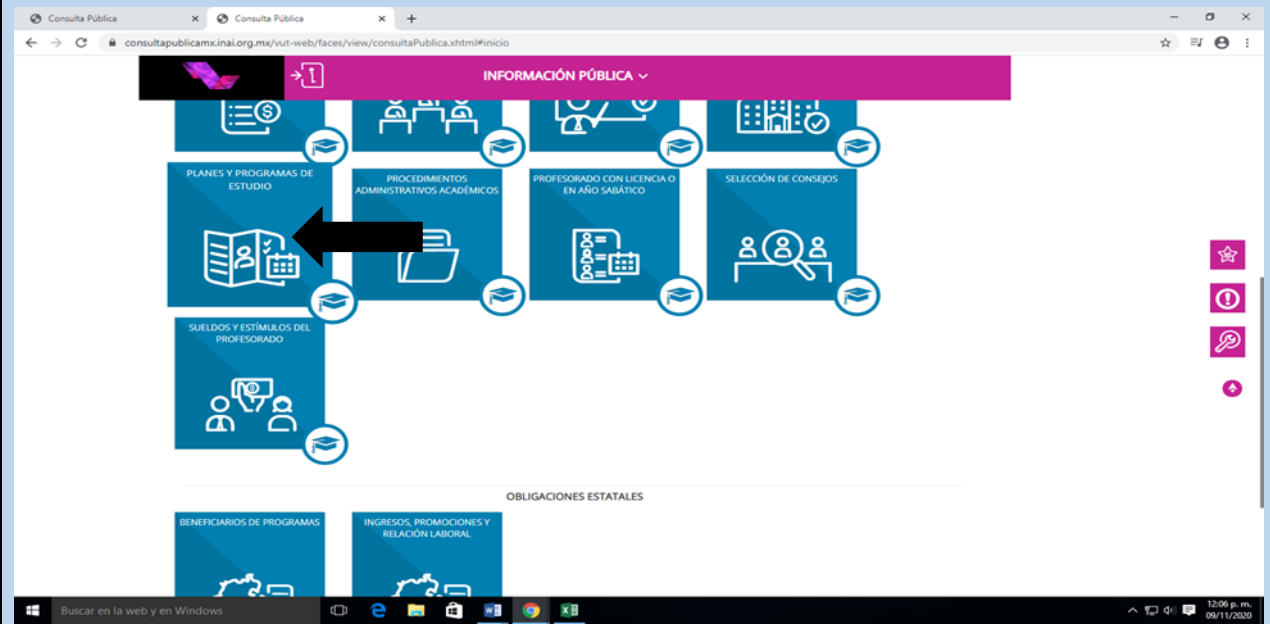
Consulta Pública
Consulta Pública
consultapublicamx.inai.org.mx/vut-web/faces/view/consultaPublica.xhtml#inicio

INFORMACIÓN PÚBLICA

PLANES Y PROGRAMAS DE ESTUDIO

PROCEDIMIENTOS ADMINISTRATIVOS ACADÉMICOS

PROFESORADO CON LICENCIA O EN AÑO SABÁTICO

SELECCIÓN DE CONSEJOS

SUELDOS Y ESTÍMULOS DEL PROFESORADO

OBLIGACIONES ESTATALES

BENEFICIARIOS DE PROGRAMAS

INGRESOS, PROMOCIONES Y RELACIÓN LABORAL

Buscar en la web y en Windows
12:06 p. m.
09/11/2020